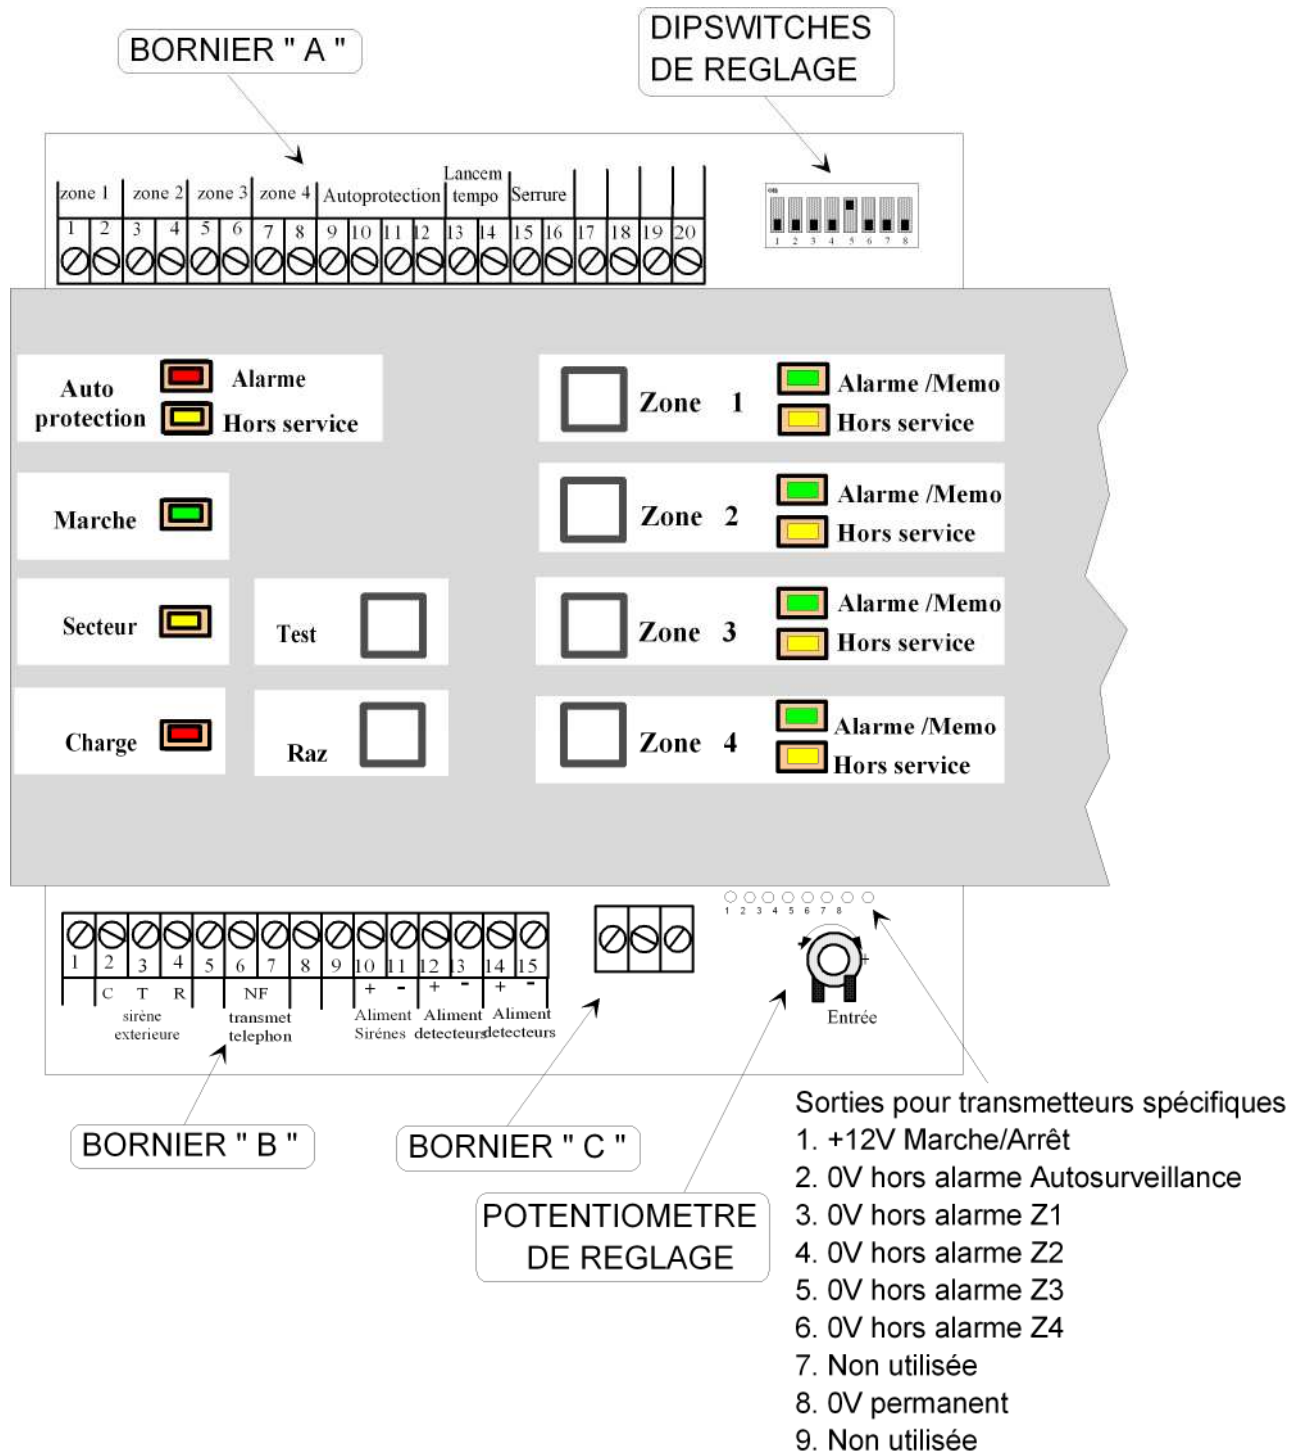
BORNIER " A "

DIPSWITCHES DE REGLAGE

zone 1 | zone 2 | zone 3 | zone 4 | Autoprotection | Lancem tempo | Serrure

1 2 3 4 5 6 7 8 9 10 11 12 13 14 15 16 17 18 19 20

1 2 3 4 5 6 7 8

Auto protection | Alarme | Hors service

Zone 1 | Alarme /Memo | Hors service

Marche

Zone 2 | Alarme /Memo | Hors service

Secteur

Test

Zone 3 | Alarme /Memo | Hors service

Charge

Raz

Zone 4 | Alarme /Memo | Hors service

1 2 3 4 5 6 7 8

1 2 3 4 5 6 7 8 9 10 11 12 13 14 15

C T R | NF | + - | + - | + -

sirène exterieure | transmet telephon | Aliment Sirénes | Aliment detecteurs | Aliment detecteurs

Entrée

Sorties pour transmetteurs spécifiques
1. +12V Marche/Arrêt
2. 0V hors alarme Autosurveillance
3. 0V hors alarme Z1
4. 0V hors alarme Z2
5. 0V hors alarme Z3
6. 0V hors alarme Z4
7. Non utilisée
8. 0V permanent
9. Non utilisée

BORNIER " B "

BORNIER " C "

POTENTIOMETRE DE REGLAGE